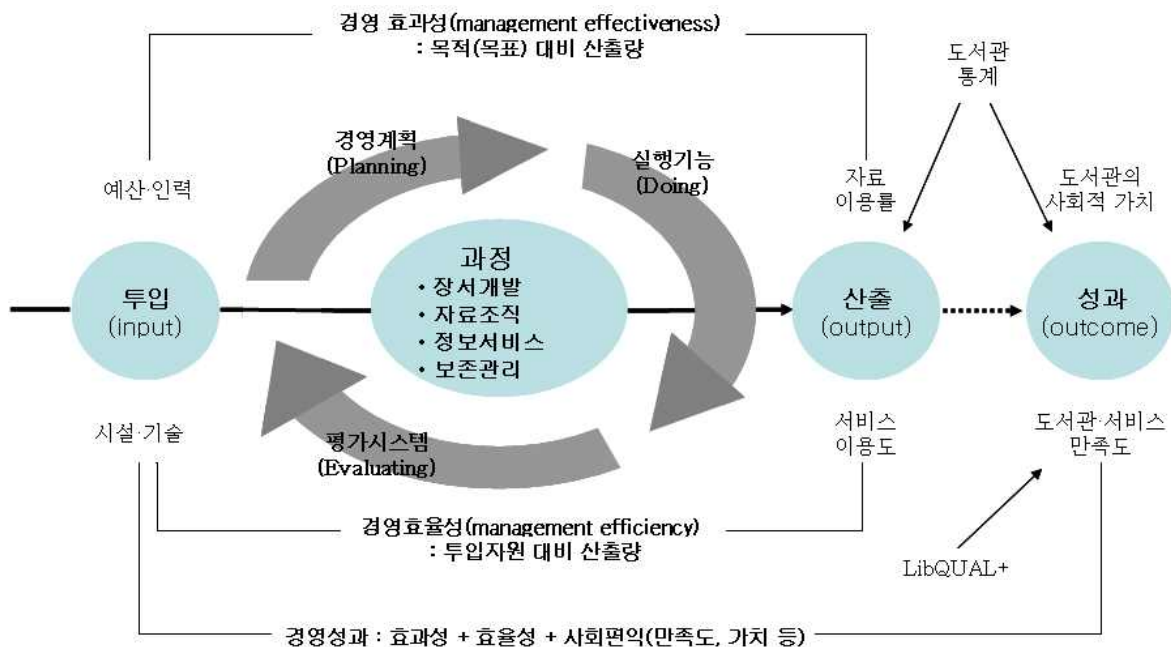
경영 효과성(management effectiveness)
: 목적(목표) 대비 산출량

도서관
통계

경영계획
(Planning)

실행기능
(Doing)

예산·인력

자료
이용률

도서관의
사회적 가치

투입
(input)

과정
• 장서개발
• 자료조직
• 정보서비스
• 보존관리

산출
(output)

성과
(outcome)

시설·기술

평가시스템
(Evaluating)

서비스
이용도

도서관·서비스
만족도

경영효율성(management efficiency)
: 투입자원 대비 산출량

LibQUAL+

경영성과 : 효과성 + 효율성 + 사회편익(만족도, 가치 등)